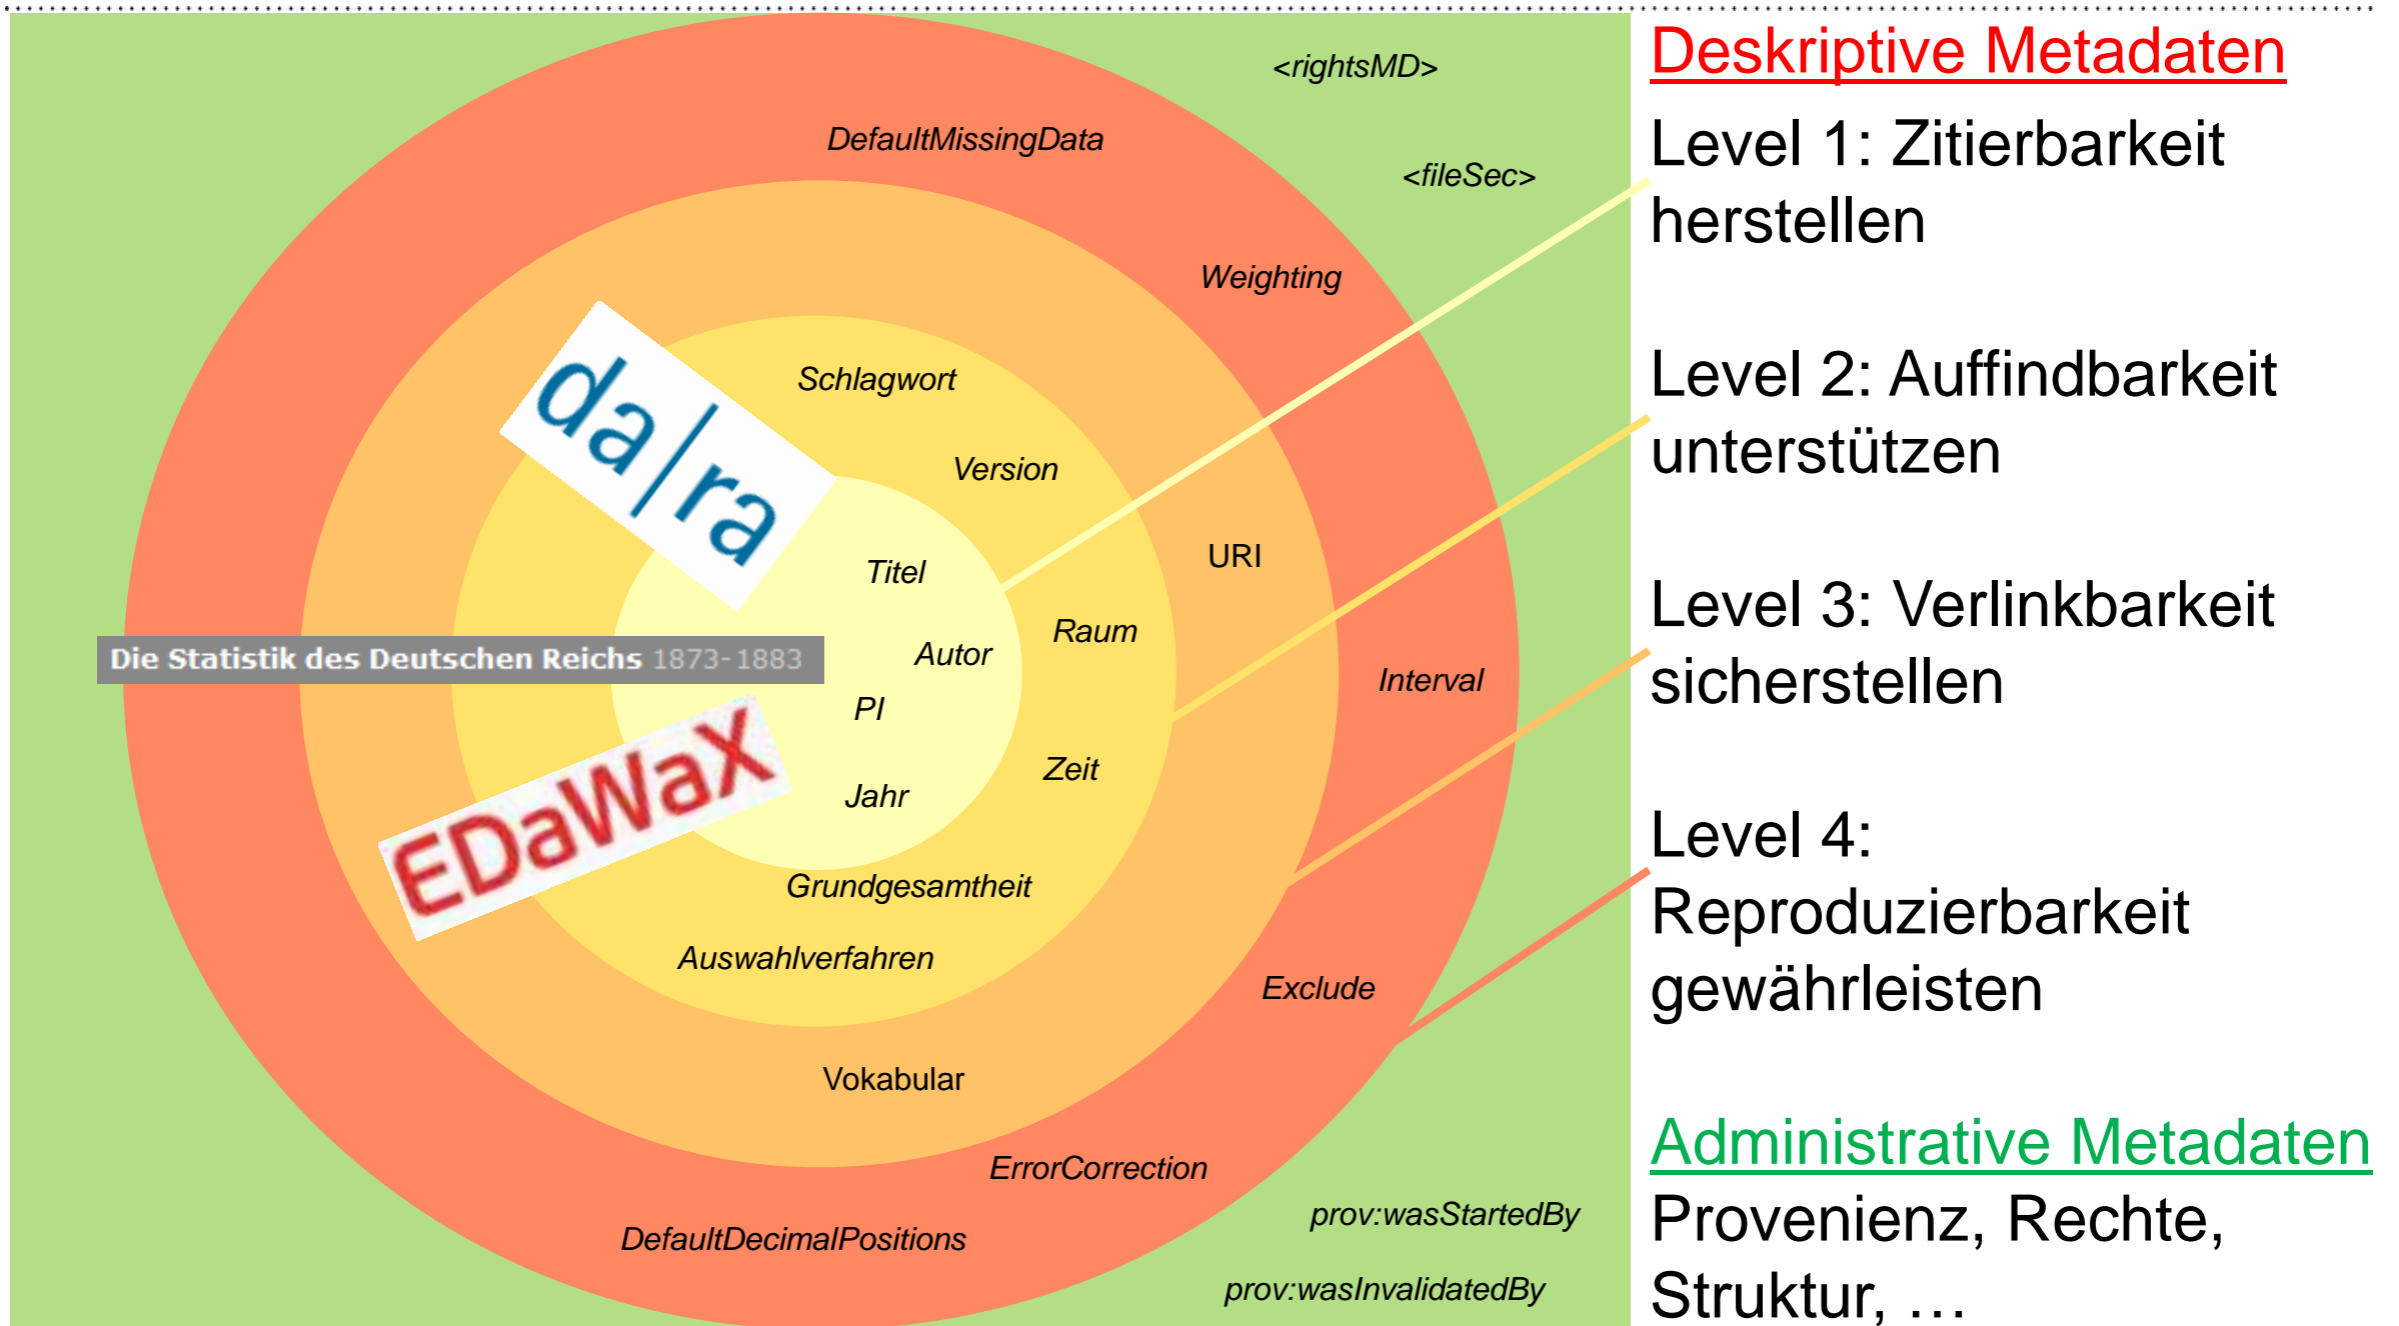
<rightsMD>

DefaultMissingData

<fileSec>

Weighting

da|ra

Schlagwort

Version

URI

Titel

Raum

Die Statistik des Deutschen Reichs 1873-1883

Autor

Interval

PI

EDaWaX

Zeit

Jahr

Grundgesamtheit

Auswahlverfahren

Exclude

Vokabular

ErrorCorrection

prov:wasStartedBy

DefaultDecimalPositions

prov:wasInvalidatedBy

Deskriptive Metadaten

Level 1: Zitierbarkeit herstellen

Level 2: Auffindbarkeit unterstützen

Level 3: Verlinkbarkeit sicherstellen

Level 4: Reproduzierbarkeit gewährleisten

Administrative Metadaten

Provenienz, Rechte, Struktur, …